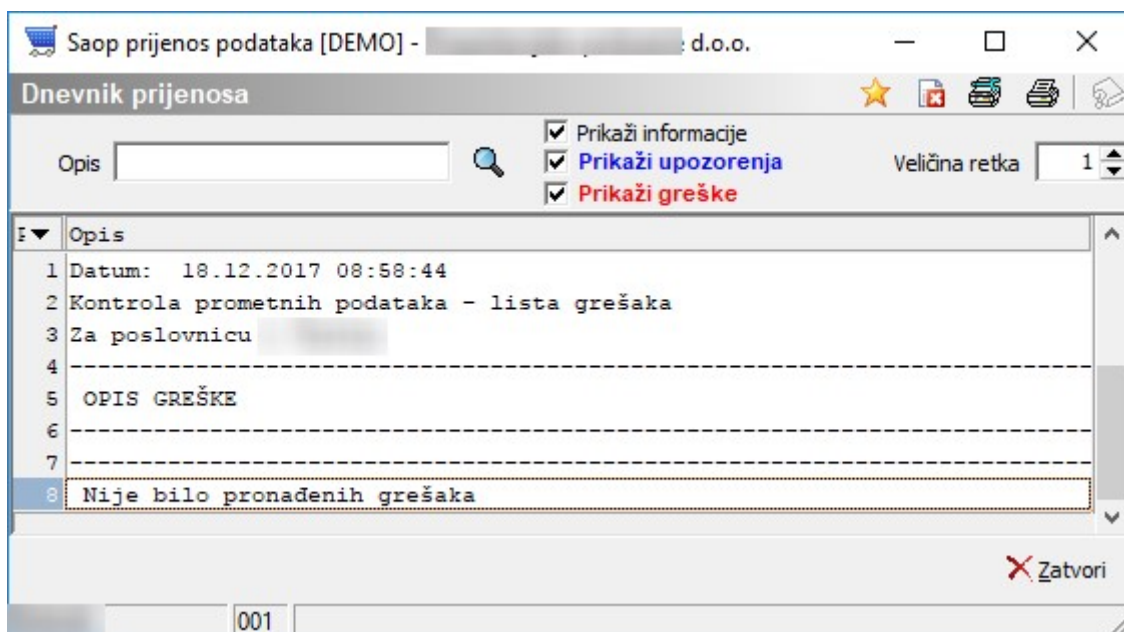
Saop prijenos podataka [DEMO] - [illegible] d.o.o.

Dnevnik prijenosa

Opis

Prikaži informacije
Prikaži upozorenja
Prikaži greške

Veličina retka 1

| R | Opis |
|---|---|
| 1 | Datum: 18.12.2017 08:58:44 |
| 2 | Kontrola prometnih podataka - lista grešaka |
| 3 | Za poslovnicu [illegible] |
| 4 | ------------------------------------------------------------------------ |
| 5 | OPIS GREŠKE |
| 6 | ------------------------------------------------------------------------ |
| 7 | ------------------------------------------------------------------------ |
| 8 | Nije bilo pronađenih grešaka |

Zatvori

001